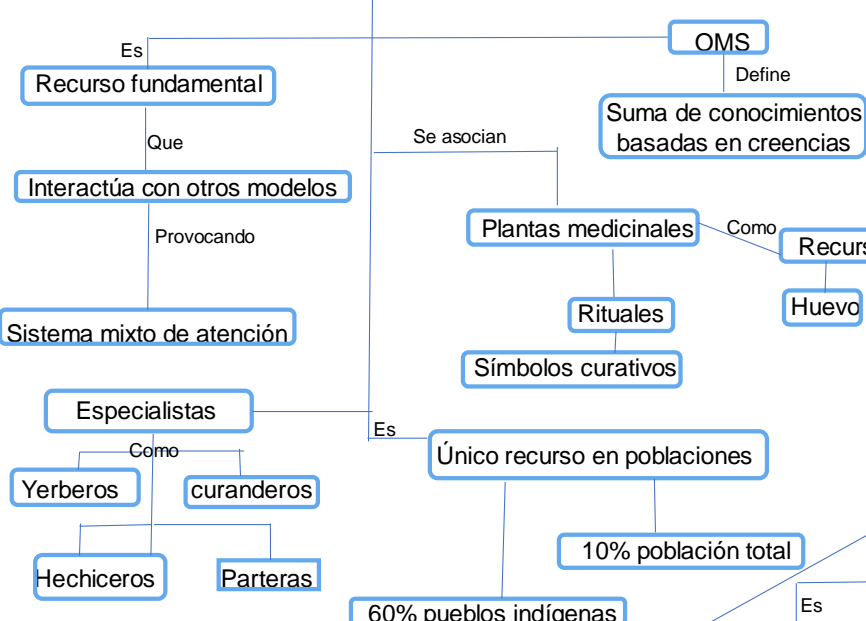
Es

OMS

Define

Recurso fundamental

Suma de conocimientos basadas en creencias

Que

Se asocian

Interactúa con otros modelos

Provocando

Plantas medicinales

Como

Recurs

Huevo

Rituales

Sistema mixto de atención

Símbolos curativos

Especialistas

Es

Como

Único recurso en poblaciones

Yerberos

curanderos

10% población total

Hechiceros

Parteras

60% pueblos indígenas

Es